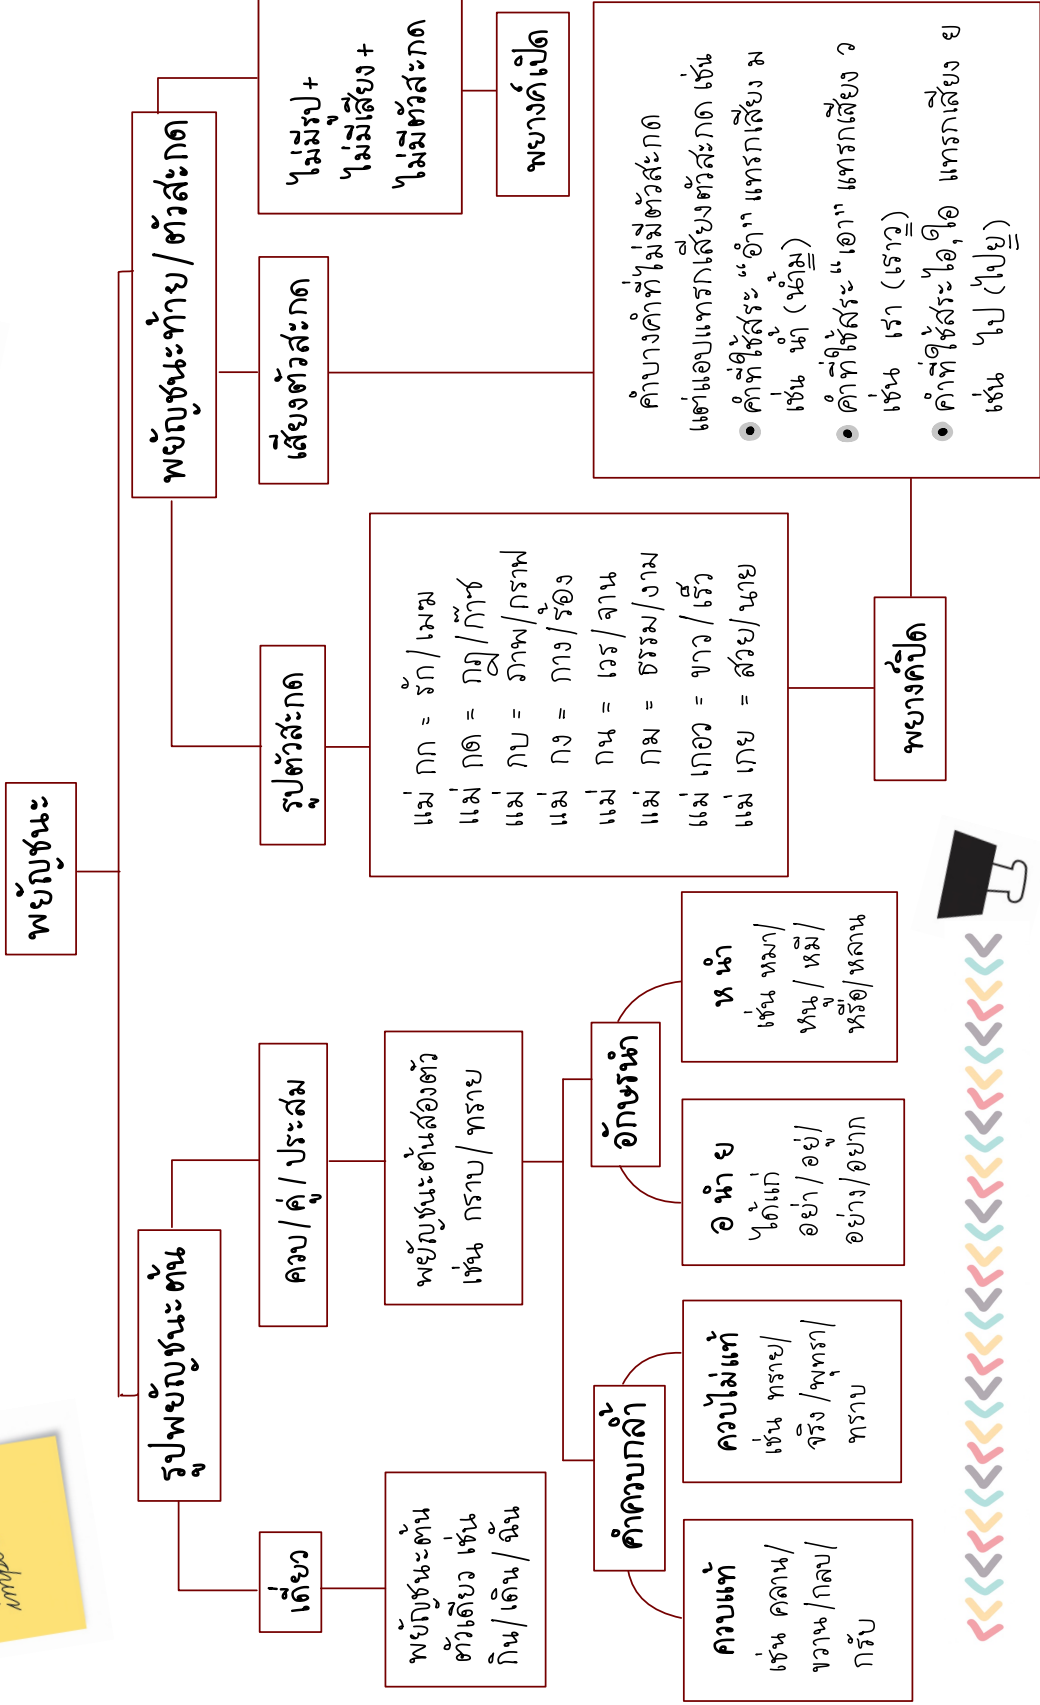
พยัญชนะ

รูปพยัญชนะต้น

เดี่ยว

พยัญชนะต้นตัวเดียว เช่น กิน/เดิน/ฝืน

ควบ/คู่/ประสม

พยัญชนะต้นสองตัว เช่น กราบ/ทราย

คำควบกล้ำ

ควบแท้ เช่น คลาน/ขวาน/กลบ/กรับ

ควบไม่แท้ เช่น ทราย/จริง/พุทรา/ทราบ

อักษรนำ

อ นำ ย ไม่แก่ อย่า/อยู่/อย่าง/อยาก

ห นำ เช่น หมา/หนู/หมี/หรือ/หลาน

พยัญชนะท้าย/ตัวสะกด

รูปตัวสะกด

แม่ กก = รัก/เมฆ
แม่ กด = กฎ/ก๊าซ
แม่ กบ = ภาพ/กราฟ
แม่ กง = กาง/ร้อง
แม่ กน = เวร/จาน
แม่ กม = ธรรม/งาม
แม่ เกอว = ขาว/เร็ว
แม่ เกย = สวย/นาย

พยางค์ปิด

เสียงตัวสะกด

คำบางคำที่ไม่มีตัวสะกด แต่แอบแทรกเสียงตัวสะกด เช่น
• คำที่ใช้สระ "อำ" แทรกเสียง ม เช่น น่ำ (น่ำม)
• คำที่ใช้สระ "เอา" แทรกเสียง ว เช่น เรา (เราว)
• คำที่ใช้สระ ไอ,ใอ แทรกเสียง ย เช่น ไป (ไปย)

ไม่มีรูป + ไม่มีเสียง + ไม่มีตัวสะกด

พยางค์เปิด